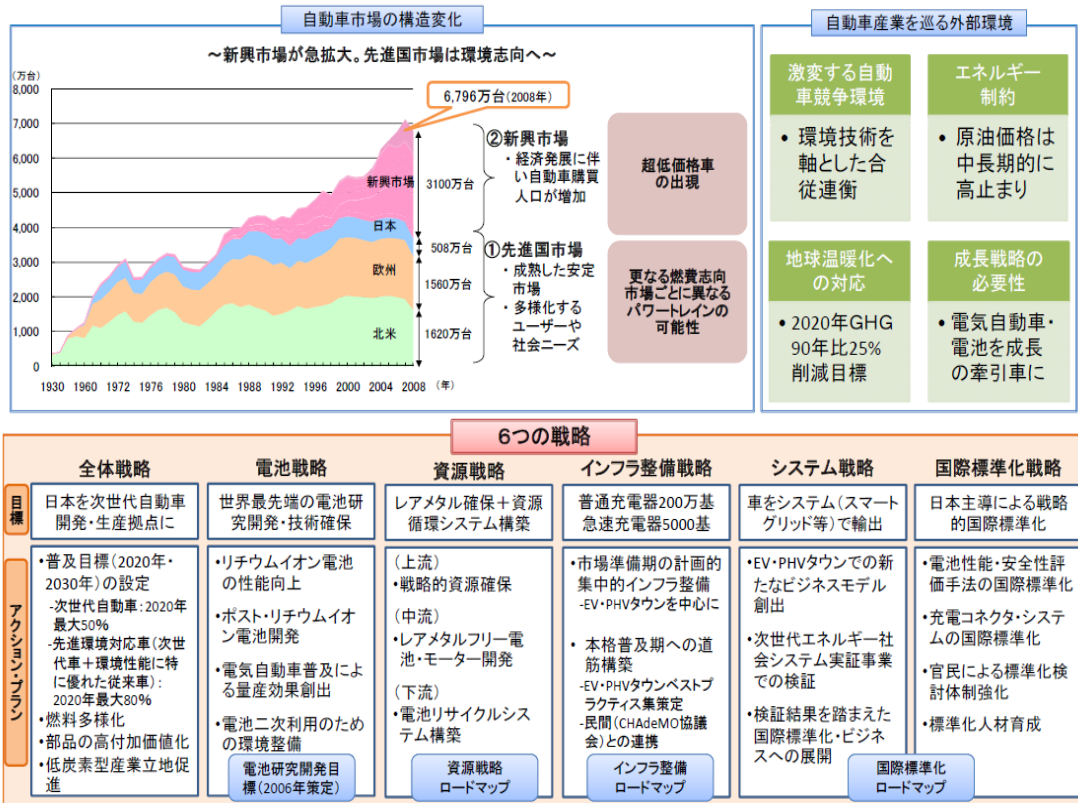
自動車市場の構造変化

～新興市場が急拡大。先進国市場は環境志向へ～

(万台)

8,000
7,000
6,000
5,000
4,000
3,000
2,000
1,000
0

1930 1960 1972 1976 1980 1984 1988 1992 1996 2000 2004 2008 (年)

6,796万台(2008年)

新興市場
日本
欧州
北米

3100万台
508万台
1560万台
1620万台

②新興市場
・経済発展に伴い自動車購買人口が増加

①先進国市場
・成熟した安定市場
・多様化するユーザーや社会ニーズ

超低価格車の出現

更なる燃費志向
市場ごとに異なるパワートレインの可能性

自動車産業を巡る外部環境

激変する自動車競争環境
・環境技術を軸とした合従連衡

エネルギー制約
・原油価格は中長期的に高止まり

地球温暖化への対応
・2020年GHG 90年比25%削減目標

成長戦略の必要性
・電気自動車・電池を成長の牽引車に

6つの戦略

| | 全体戦略 | 電池戦略 | 資源戦略 | インフラ整備戦略 | システム戦略 | 国際標準化戦略 |
|---|---|---|---|---|---|---|
| 目標 | 日本を次世代自動車開発・生産拠点に | 世界最先端の電池研究開発・技術確保 | レアメタル確保＋資源循環システム構築 | 普通充電器200万基 急速充電器5000基 | 車をシステム(スマートグリッド等)で輸出 | 日本主導による戦略的国際標準化 |
| アクション・プラン | ・普及目標(2020年・2030年)の設定<br>-次世代自動車：2020年最大50%<br>-先進環境対応車(次世代車＋環境性能に特に優れた従来車)：2020年最大80%<br>・燃料多様化<br>・部品の高付加価値化<br>・低炭素型産業立地促進 | ・リチウムイオン電池の性能向上<br>・ポスト・リチウムイオン電池開発<br>・電気自動車普及による量産効果創出<br>・電池二次利用のための環境整備<br>電池研究開発目標(2006年策定) | (上流)<br>・戦略的資源確保<br>(中流)<br>・レアメタルフリー電池・モーター開発<br>(下流)<br>・電池リサイクルシステム構築<br>資源戦略ロードマップ | ・市場準備期の計画的集中的インフラ整備<br>-EV・PHVタウンを中心に<br>・本格普及期への道筋構築<br>-EV・PHVタウンベストプラクティス集策定<br>-民間(CHAdeMO協議会)との連携<br>インフラ整備ロードマップ | ・EV・PHVタウンでの新たなビジネスモデル創出<br>・次世代エネルギー社会システム実証事業での検証<br>・検証結果を踏まえた国際標準化・ビジネスへの展開 | ・電池性能・安全性評価手法の国際標準化<br>・充電コネクタ・システムの国際標準化<br>・官民による標準化検討体制強化<br>・標準化人材育成<br>国際標準化ロードマップ |